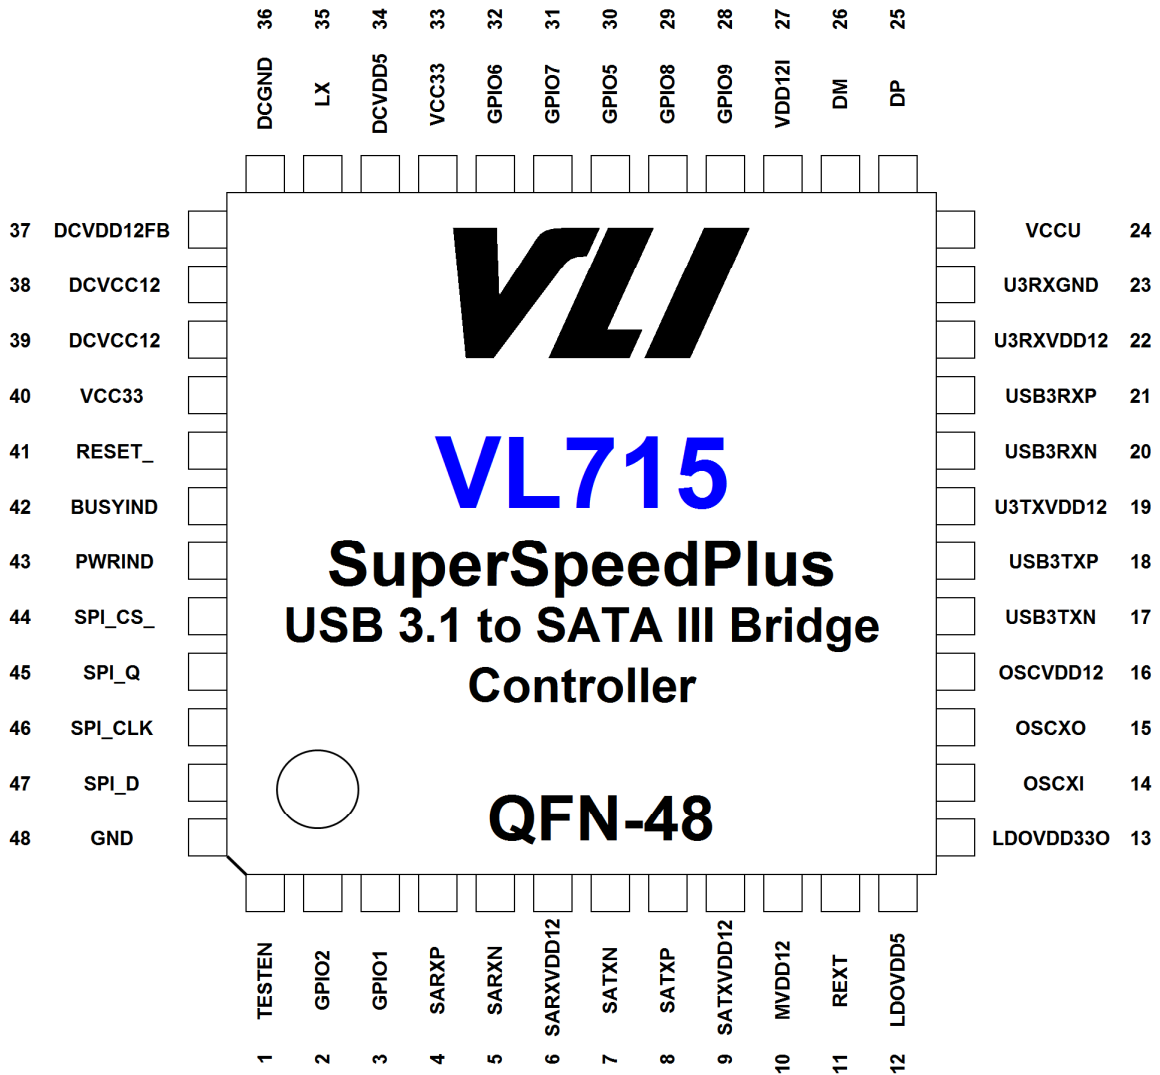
36 DCGND
35 LX
34 DCVDD5
33 VCC33
32 GPIO6
31 GPIO7
30 GPIO5
29 GPIO8
28 GPIO9
27 VDD12I
26 DM
25 DP

37 DCVDD12FB
38 DCVCC12
39 DCVCC12
40 VCC33
41 RESET_
42 BUSYIND
43 PWRIND
44 SPI_CS_
45 SPI_Q
46 SPI_CLK
47 SPI_D
48 GND

VLI

VL715

SuperSpeedPlus
USB 3.1 to SATA III Bridge
Controller

QFN-48

VCCU 24
U3RXGND 23
U3RXVDD12 22
USB3RXP 21
USB3RXN 20
U3TXVDD12 19
USB3TXP 18
USB3TXN 17
OSCVDD12 16
OSCXO 15
OSCXI 14
LDOVDD33O 13

TESTEN 1
GPIO2 2
GPIO1 3
SARXP 4
SARXN 5
SARXVDD12 6
SATXN 7
SATXP 8
SATXVDD12 9
MVDD12 10
REXT 11
LDOVDD5 12